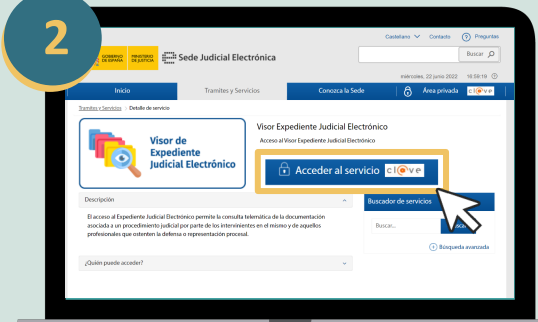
2

GOBIERNO DE ESPAÑA | MINISTERIO DE JUSTICIA | Sede Judicial Electrónica

Castellano | Contacto | Preguntas

Buscar

miércoles, 22 junio 2022 | 16:58:19

Inicio | Tramites y Servicios | Conozca la Sede | Área privada | clave

Tramites y Servicios / Detalle de servicio

Visor de Expediente Judicial Electrónico

Visor Expediente Judicial Electrónico

Acceso al Visor Expediente Judicial Electrónico

Acceder al servicio clave

Descripción

El acceso al Expediente Judicial Electrónico permite la consulta telemática de la documentación asociada a un procedimiento judicial por parte de los intervinientes en el mismo y de aquellos profesionales que ostenten la defensa o representación procesal.

Buscador de servicios

Buscar...

Búsqueda avanzada

¿Quién puede acceder?